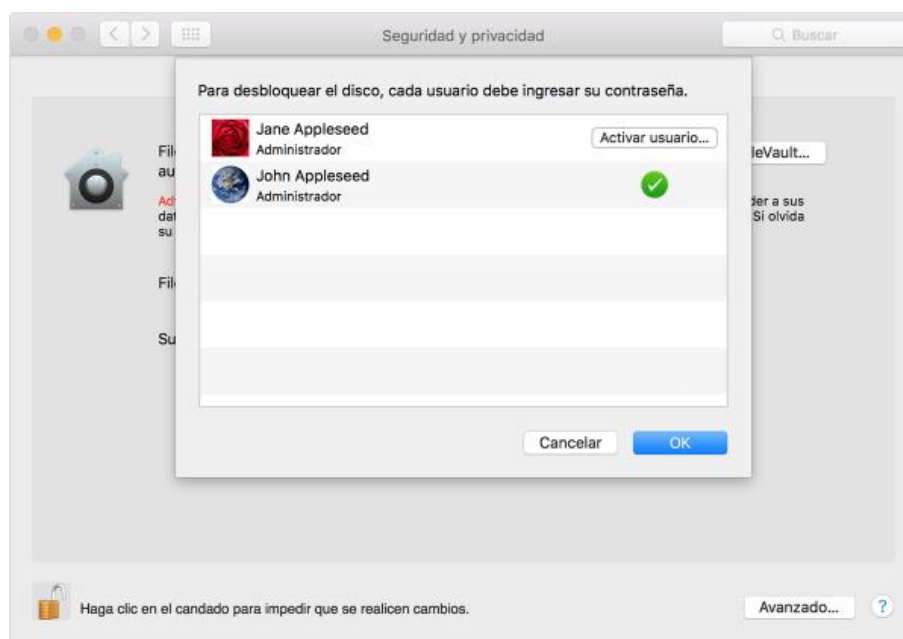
Seguridad y privacidad

Buscar

Para desbloquear el disco, cada usuario debe ingresar su contraseña.

Jane Appleseed
Administrador

Activar usuario...

John Appleseed
Administrador

Fil
au

Ad
dat
su

Fil

Su

leVault...

der a sus
Si olvida

Cancelar

OK

Haga clic en el candado para impedir que se realicen cambios.

Avanzado...

?